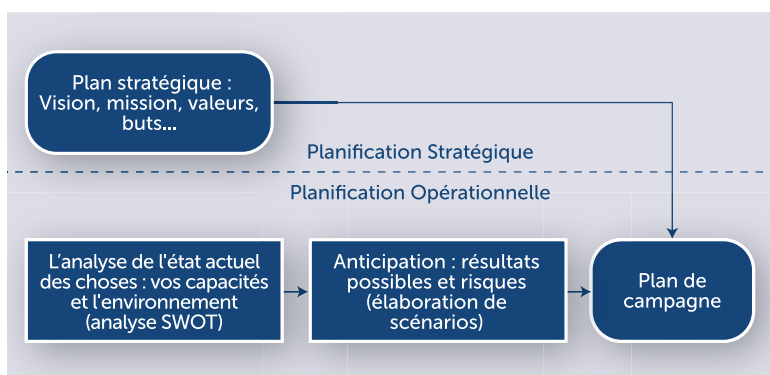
Plan stratégique : Vision, mission, valeurs, buts...

Planification Stratégique

Planification Opérationnelle

L’analyse de l'état actuel des choses : vos capacités et l’environnement (analyse SWOT)

Anticipation : résultats possibles et risques (élaboration de scénarios)

Plan de campagne